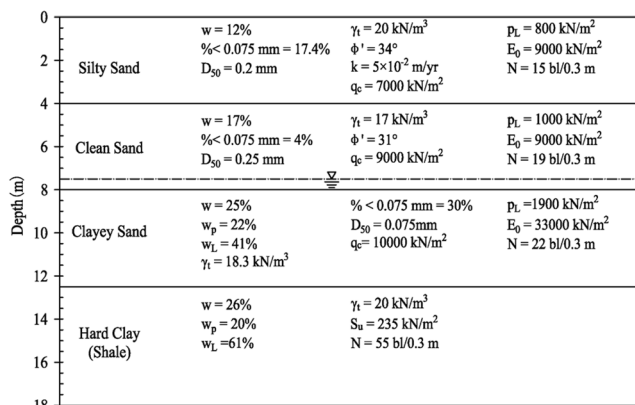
Depth (m)

0
2
4
6
8
10
12
14
16
18

| | | | |
|---|---|---|---|
| Silty Sand | w = 12% <br> %< 0.075 mm = 17.4% <br> $D_{50}$ = 0.2 mm | $\gamma_t$ = 20 kN/m$^3$ <br> $\phi$' = 34° <br> k = $5\times10^{-2}$ m/yr <br> $q_c$ = 7000 kN/m$^2$ | $p_L$ = 800 kN/m$^2$ <br> $E_0$ = 9000 kN/m$^2$ <br> N = 15 bl/0.3 m |
| Clean Sand | w = 17% <br> %< 0.075 mm = 4% <br> $D_{50}$ = 0.25 mm | $\gamma_t$ = 17 kN/m$^3$ <br> $\phi$' = 31° <br> $q_c$ = 9000 kN/m$^2$ | $p_L$ = 1000 kN/m$^2$ <br> $E_0$ = 9000 kN/m$^2$ <br> N = 19 bl/0.3 m |
| Clayey Sand | w = 25% <br> $w_p$ = 22% <br> $w_L$ = 41% <br> $\gamma_t$ = 18.3 kN/m$^3$ | % < 0.075 mm = 30% <br> $D_{50}$ = 0.075mm <br> $q_c$= 10000 kN/m$^2$ | $p_L$ =1900 kN/m$^2$ <br> $E_0$ = 33000 kN/m$^2$ <br> N = 22 bl/0.3 m |
| Hard Clay (Shale) | w = 26% <br> $w_p$ = 20% <br> $w_L$ =61% | $\gamma_t$ = 20 kN/m$^3$ <br> $S_u$ = 235 kN/m$^2$ <br> N = 55 bl/0.3 m | |